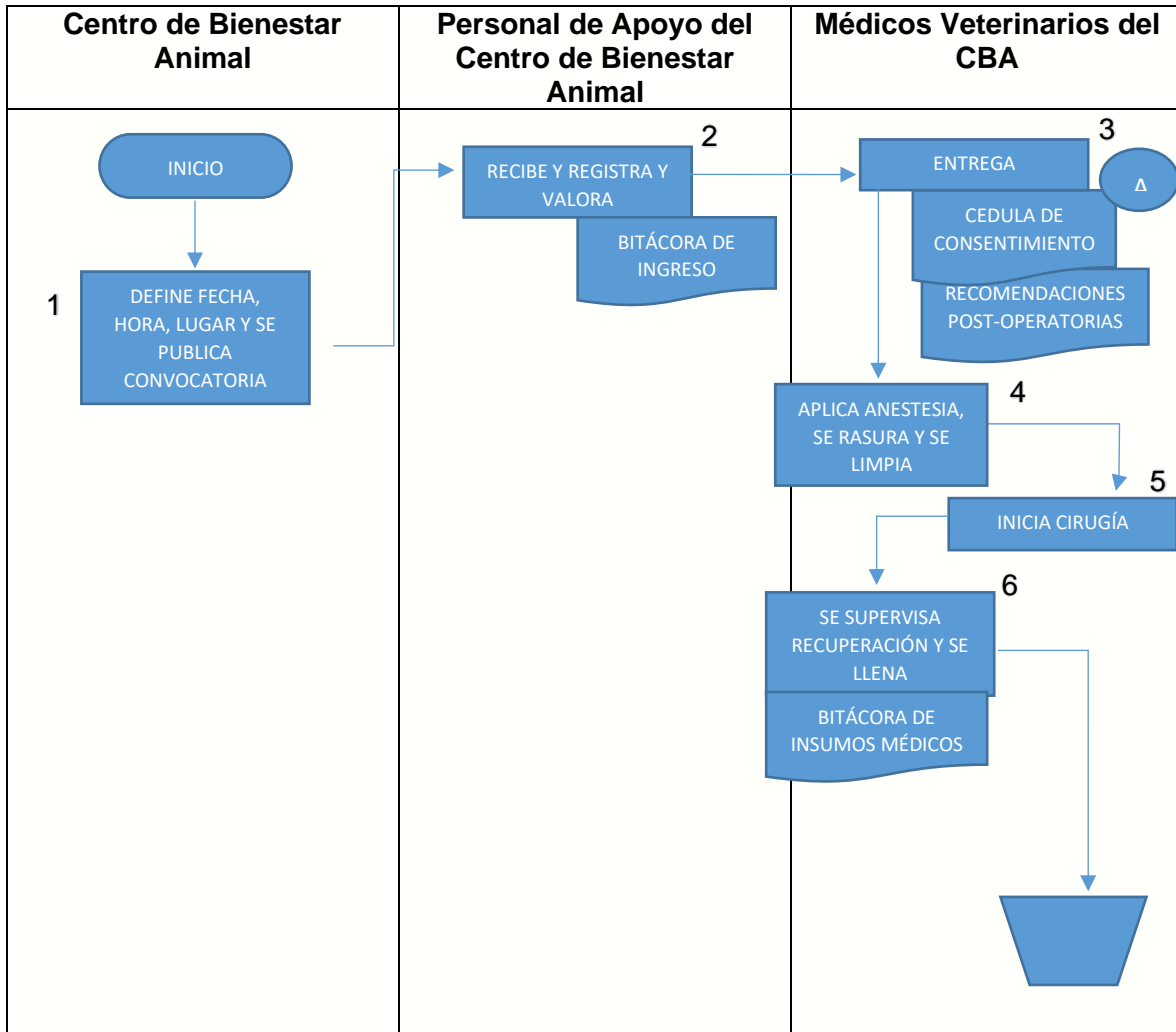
| Centro de Bienestar Animal | Personal de Apoyo del Centro de Bienestar Animal | Médicos Veterinarios del CBA |
|---|---|---|
| INICIO<br>1<br>DEFINE FECHA, HORA, LUGAR Y SE PUBLICA CONVOCATORIA | 2<br>RECIBE Y REGISTRA Y VALORA<br>BITÁCORA DE INGRESO | 3<br>ENTREGA<br>Δ<br>CEDULA DE CONSENTIMIENTO<br>RECOMENDACIONES POST-OPERATORIAS<br>4<br>APLICA ANESTESIA, SE RASURA Y SE LIMPIA<br>5<br>INICIA CIRUGÍA<br>6<br>SE SUPERVISA RECUPERACIÓN Y SE LLENA<br>BITÁCORA DE INSUMOS MÉDICOS |